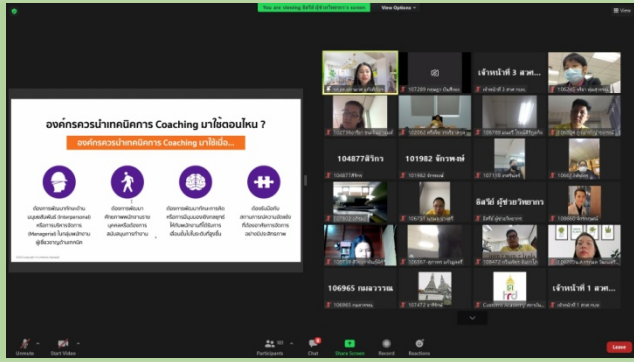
You are viewing ธิดารัตน์ ผู้ช่วยวิทยากร's screen View Options

View

องค์กรควรนำเทคนิคการ Coaching มาใช้ตอนไหน ?

องค์กรควรนำเทคนิคการ Coaching มาใช้เมื่อ...

ต้องการพัฒนาทักษะด้านมนุษยสัมพันธ์ (Interpersonal) หรือการบริหารจัดการ (Management) ในกลุ่มพนักงานผู้มีความสามารถ

ต้องการพัฒนาศักยภาพพนักงานรายบุคคลหรือต้องการสนับสนุนการทำงาน

ต้องการพัฒนาทักษะการคิดหรือการเป็นผู้นำของบุคลากรให้กับพนักงานที่ได้รับการเลื่อนขั้นไปยังระดับที่สูงขึ้น

ต้องการเพิ่มขีดความสามารถการบริหารจัดการเพื่อให้เกิดผลลัพธ์ที่ดีขึ้นอย่างมีประสิทธิภาพ

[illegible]

107289 ทองสุก อินทิพยอง

เจ้าหน้าที่ 3 สวท

เจ้าหน้าที่ 3 สวท...

107271 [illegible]

106952 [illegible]

106788 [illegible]

104877สิรีกร

101982 จักรพงษ์

104877สิรีกร

101982 จักรพงษ์

ธิดารัตน์ ผู้ช่วยวิทยากร

ธิดารัตน์ ผู้ช่วยวิทยากร

106965 กมลวรรณ

106965 กมลวรรณ

107472 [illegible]

Content Academy

เจ้าหน้าที่ 1 สวท

เจ้าหน้าที่ 1 สวท...

Unmute

Start Video

Participants 60

Chat

Share Screen

Record

Reactions

Leave